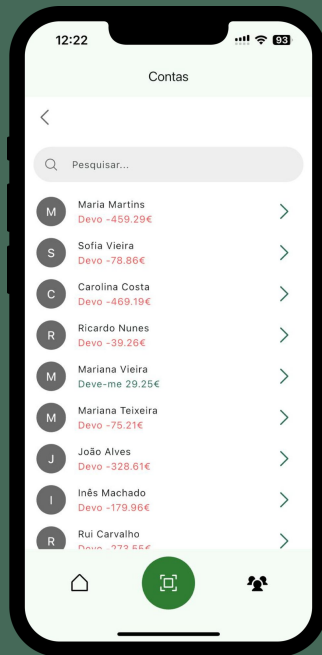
12:22
93

Contas

Pesquisar...

M
Maria Martins
Devo -459.29€

S
Sofia Vieira
Devo -78.86€

C
Carolina Costa
Devo -469.19€

R
Ricardo Nunes
Devo -39.26€

M
Mariana Vieira
Deve-me 29.25€

M
Mariana Teixeira
Devo -75.21€

J
João Alves
Devo -328.61€

I
Inês Machado
Devo -179.96€

R
Rui Carvalho
Devo -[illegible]